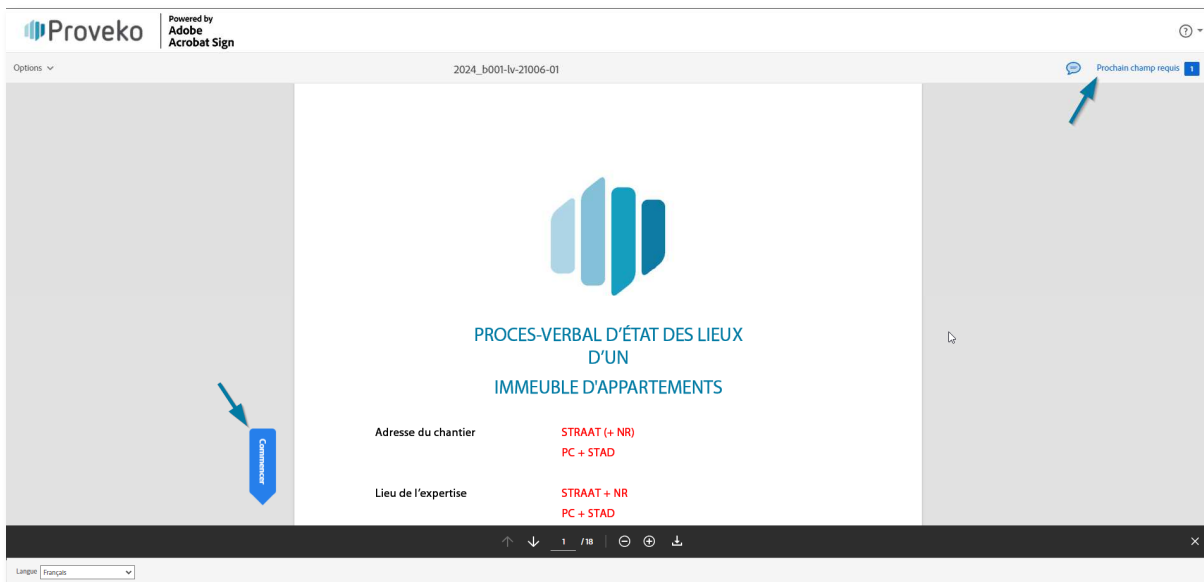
Proveko

Powered by
Adobe
Acrobat Sign

Options

2024_b001-lv-21006-01

Prochain champ requis 1

PROCES-VERBAL D'ÉTAT DES LIEUX D'UN
IMMEUBLE D'APPARTEMENTS

Adresse du chantier STRAAT (+ NR)
PC + STAD

Lieu de l'expertise STRAAT + NR
PC + STAD

Commencer

1 /18

Langue Français